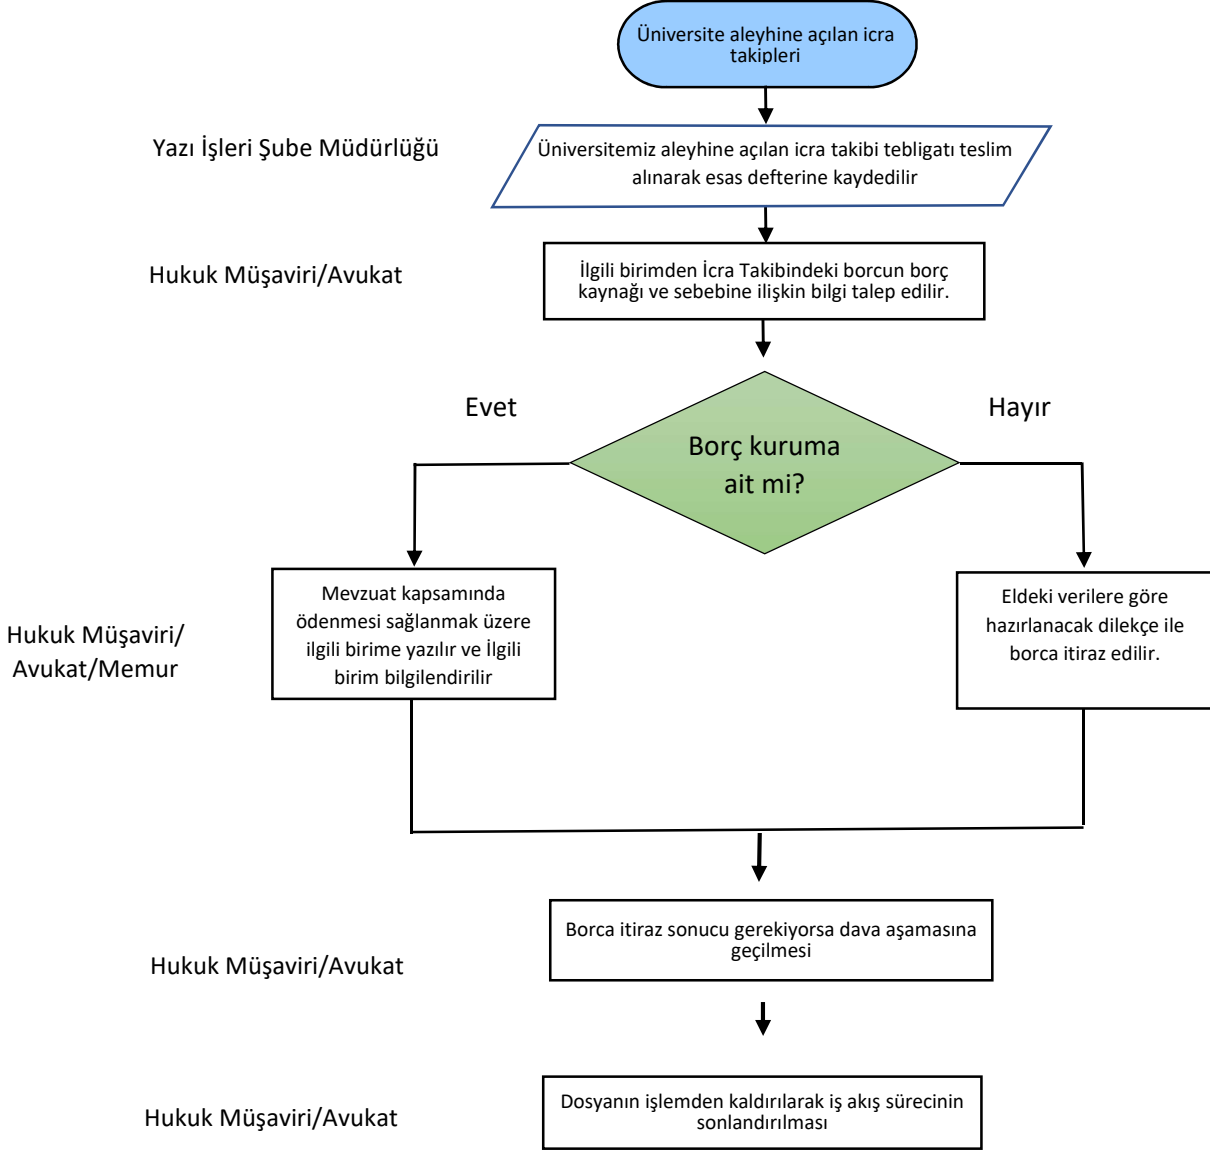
Üniversite aleyhine açılan icra takipleri

Yazı İşleri Şube Müdürlüğü

Üniversitemiz aleyhine açılan icra takibi tebligatı teslim alınarak esas defterine kaydedilir

Hukuk Müşaviri/Avukat

İlgili birimden İcra Takibindeki borcun borç kaynağı ve sebebine ilişkin bilgi talep edilir.

Evet

Borç kuruma ait mi?

Hayır

Hukuk Müşaviri/ Avukat/Memur

Mevzuat kapsamında ödenmesi sağlanmak üzere ilgili birime yazılır ve İlgili birim bilgilendirilir

Eldeki verilere göre hazırlanacak dilekçe ile borca itiraz edilir.

Hukuk Müşaviri/Avukat

Borca itiraz sonucu gerekiyorsa dava aşamasına geçilmesi

Hukuk Müşaviri/Avukat

Dosyanın işlemden kaldırılarak iş akış sürecinin sonlandırılması